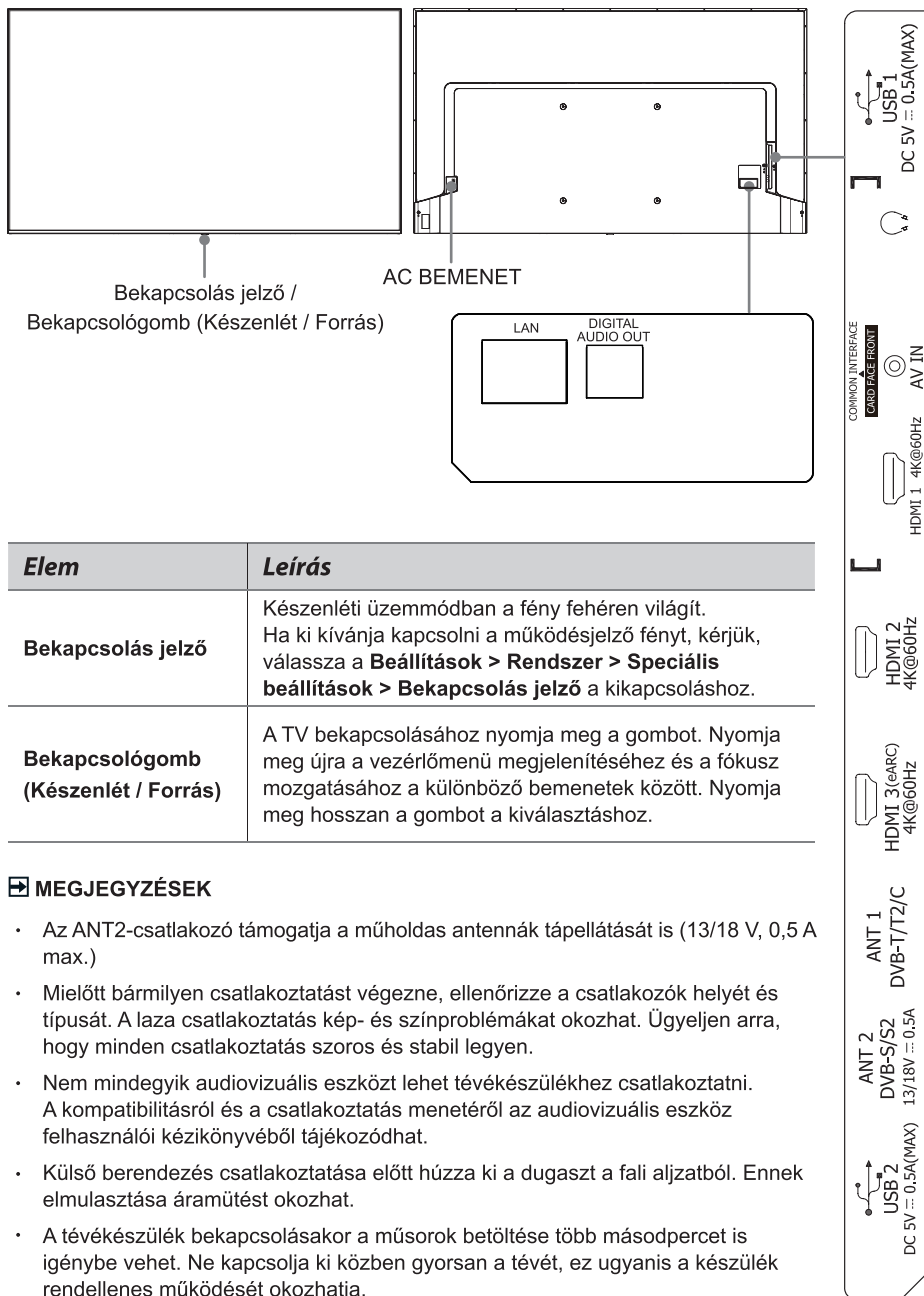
Bekapcsolás jelző /
Bekapcsológomb (Készenlét / Forrás)

AC BEMENET

LAN

DIGITAL AUDIO OUT

USB 1
DC 5V ⎓ 0.5A(MAX)

COMMON INTERFACE
CARD FACE FRONT

AV IN

HDMI 1 4K@60Hz

HDMI 2
4K@60Hz

HDMI 3(eARC)
4K@60Hz

ANT 1
DVB-T/T2/C

ANT 2
DVB-S/S2
13/18V ⎓ 0.5A

USB 2
DC 5V ⎓ 0.5A(MAX)

| Elem | Leírás |
|---|---|
| Bekapcsolás jelző | Készenléti üzemmódban a fény fehéren világít. Ha ki kívánja kapcsolni a működésjelző fényt, kérjük, válassza a **Beállítások > Rendszer > Speciális beállítások > Bekapcsolás jelző** a kikapcsoláshoz. |
| Bekapcsológomb (Készenlét / Forrás) | A TV bekapcsolásához nyomja meg a gombot. Nyomja meg újra a vezérlőmenü megjelenítéséhez és a fókusz mozgatásához a különböző bemenetek között. Nyomja meg hosszan a gombot a kiválasztáshoz. |

MEGJEGYZÉSEK

• Az ANT2-csatlakozó támogatja a műholdas antennák tápellátását is (13/18 V, 0,5 A max.)

• Mielőtt bármilyen csatlakoztatást végezne, ellenőrizze a csatlakozók helyét és típusát. A laza csatlakoztatás kép- és színproblémákat okozhat. Ügyeljen arra, hogy minden csatlakoztatás szoros és stabil legyen.

• Nem mindegyik audiovizuális eszközt lehet tévékészülékhez csatlakoztatni. A kompatibilitásról és a csatlakoztatás menetéről az audiovizuális eszköz felhasználói kézikönyvéből tájékozódhat.

• Külső berendezés csatlakoztatása előtt húzza ki a dugaszt a fali aljzatból. Ennek elmulasztása áramütést okozhat.

• A tévékészülék bekapcsolásakor a műsorok betöltése több másodpercet is igénybe vehet. Ne kapcsolja ki közben gyorsan a tévét, ez ugyanis a készülék rendellenes működését okozhatja.